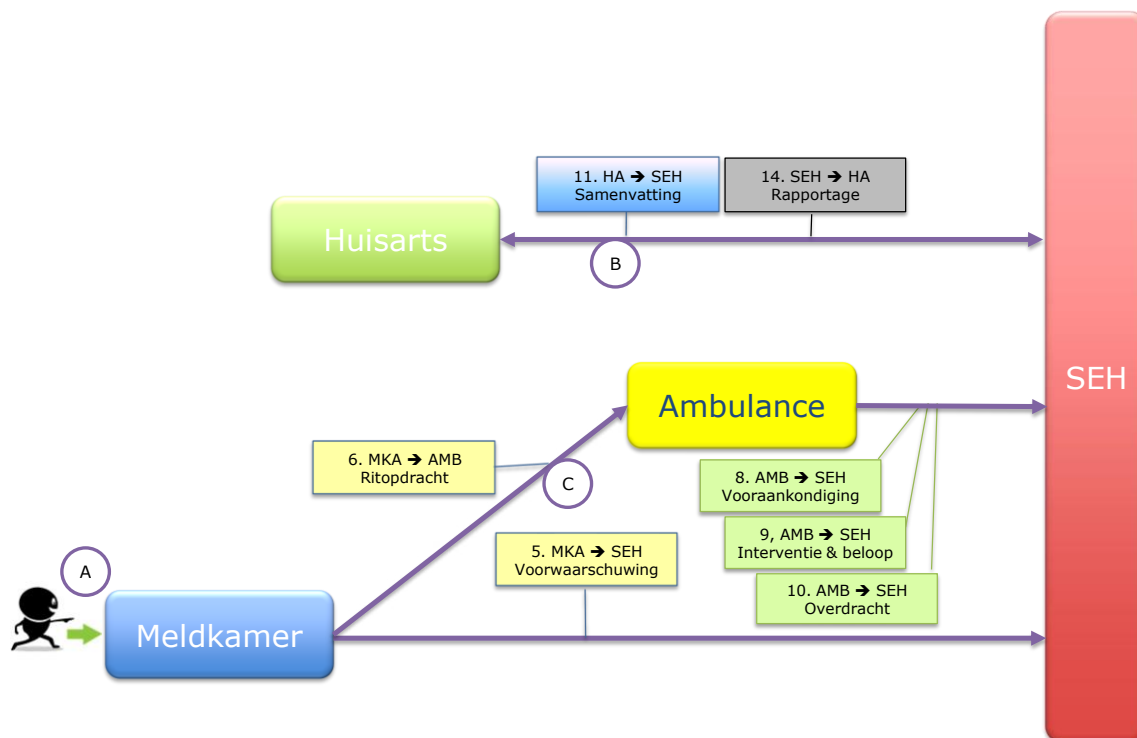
11. HA ➔ SEH
Samenvatting

14. SEH ➔ HA
Rapportage

Huisarts

B

SEH

Ambulance

6. MKA ➔ AMB
Ritopdracht

C

8. AMB ➔ SEH
Vooraankondiging

9, AMB ➔ SEH
Interventie & beloop

A

5. MKA ➔ SEH
Voorwaarschuwing

10. AMB ➔ SEH
Overdracht

Meldkamer